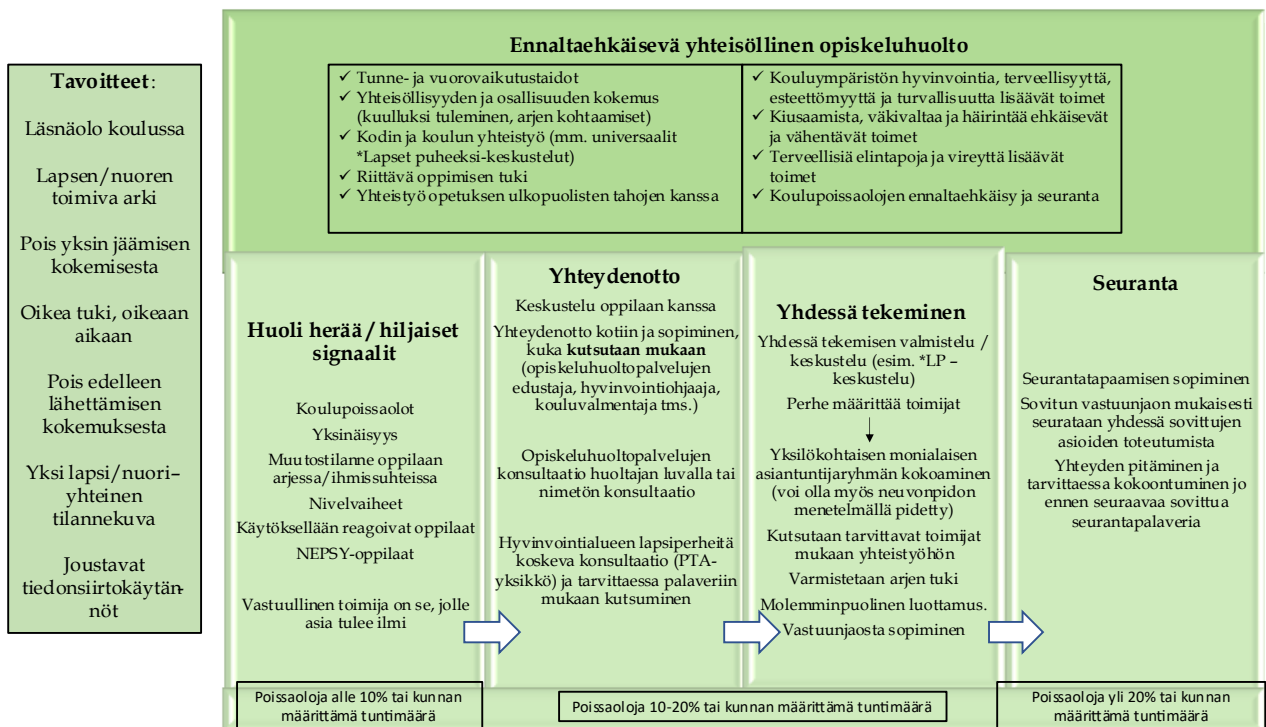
Tavoitteet:

Läsnäolo koulussa

Lapsen/nuoren toimiva arki

Pois yksin jäämisen kokemisesta

Oikea tuki, oikeaan aikaan

Pois edelleen lähettämisen kokemuksesta

Yksi lapsi/nuori– yhteinen tilannekuva

Joustavat tiedonsiirtokäytännöt

Ennaltaehkäisevä yhteisöllinen opiskeluhuolto

✓ Tunne- ja vuorovaikutustaidot
✓ Yhteisöllisyyden ja osallisuuden kokemus (kuulluksi tuleminen, arjen kohtaamiset)
✓ Kodin ja koulun yhteistyö (mm. universaalit *Lapset puheeksi-keskustelut)
✓ Riittävä oppimisen tuki
✓ Yhteistyö opetuksen ulkopuolisten tahojen kanssa

✓ Kouluympäristön hyvinvointia, terveellisyyttä, esteettömyyttä ja turvallisuutta lisäävät toimet
✓ Kiusaamista, väkivaltaa ja häirintää ehkäisevät ja vähentävät toimet
✓ Terveellisiä elintapoja ja vireyttä lisäävät toimet
✓ Koulupoissaolojen ennaltaehkäisy ja seuranta

Huoli herää / hiljaiset signaalit

Koulupoissaolot

Yksinäisyys

Muutostilanne oppilaan arjessa/ihmissuhteissa

Nivelvaiheet

Käytöksellään reagoivat oppilaat

NEPSY-oppilaat

Vastuullinen toimija on se, jolle asia tulee ilmi

Yhteydenotto

Keskustelu oppilaan kanssa

Yhteydenotto kotiin ja sopiminen, kuka **kutsutaan mukaan** (opiskeluhuoltopalvelujen edustaja, hyvinvointiohjaaja, kouluvalmentaja tms.)

Opiskeluhuoltopalvelujen konsultaatio huoltajan luvalla tai nimetön konsultaatio

Hyvinvointialueen lapsiperheitä koskeva konsultaatio (PTA-yksikkö) ja tarvittaessa palaveriin mukaan kutsuminen

Yhdessä tekeminen

Yhdessä tekemisen valmistelu / keskustelu (esim. *LP –keskustelu)

Perhe määrittää toimijat

Yksilökohtaisen monialaisen asiantuntijaryhmän kokoaminen (voi olla myös neuvonpidon menetelmällä pidetty)

Kutsutaan tarvittavat toimijat mukaan yhteistyöhön

Varmistetaan arjen tuki

Molemminpuolinen luottamus.

Vastuunjaosta sopiminen

Seuranta

Seurantatapaamisen sopiminen

Sovitun vastuunjaon mukaisesti seurataan yhdessä sovittujen asioiden toteutumista

Yhteyden pitäminen ja tarvittaessa kokoontuminen jo ennen seuraavaa sovittua seurantapalaveria

Poissaoloja alle 10% tai kunnan määrittämä tuntimäärä

Poissaoloja 10-20% tai kunnan määrittämä tuntimäärä

Poissaoloja yli 20% tai kunnan määrittämä tuntimäärä